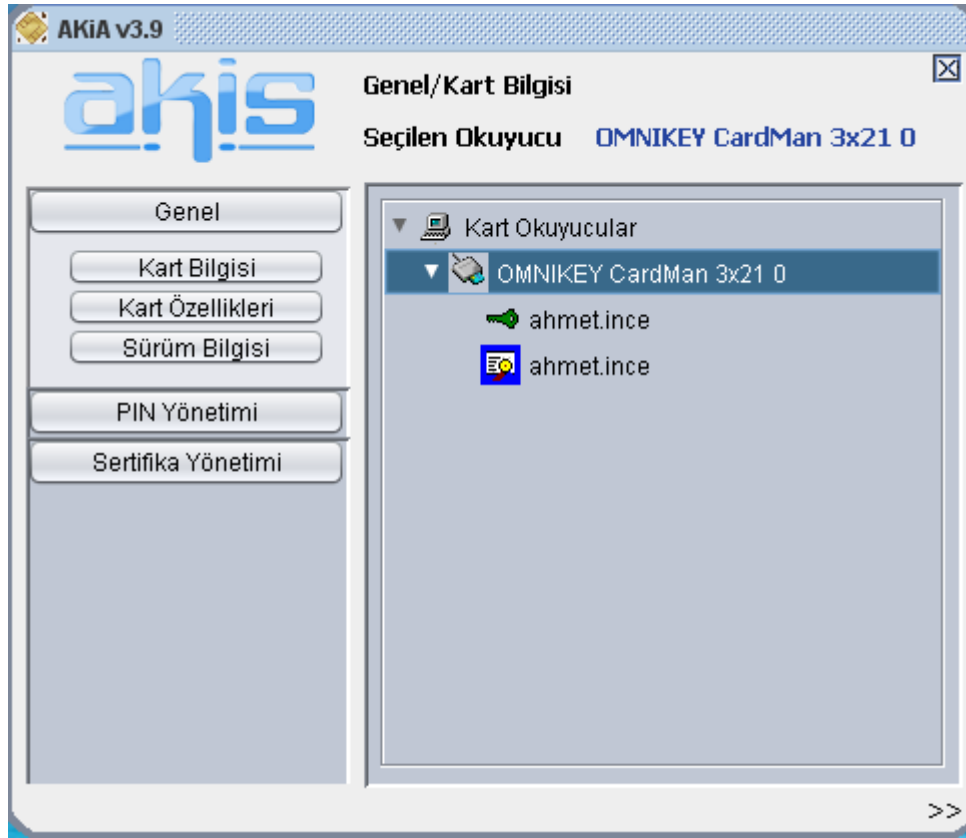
AKiA v3.9

akis

Genel/Kart Bilgisi

Seçilen Okuyucu OMNIKEY CardMan 3x21 0

Genel

Kart Bilgisi

Kart Özellikleri

Sürüm Bilgisi

PIN Yönetimi

Sertifika Yönetimi

Kart Okuyucular

OMNIKEY CardMan 3x21 0

ahmet.ince

ahmet.ince

>>